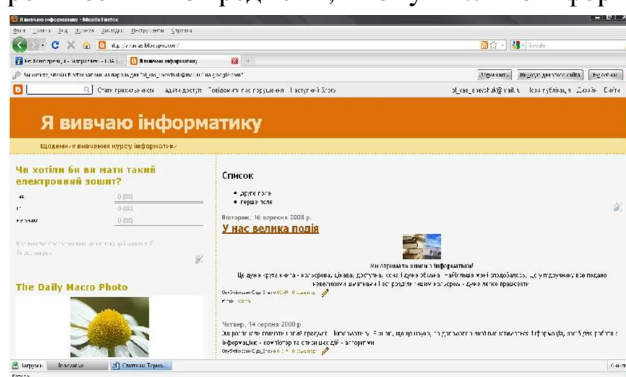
Я вивчаю інформатику - Mozilla Firefox

Я вивчаю інформатику

Щоденник вивчення курсу інформатики

Чи хотіли б ви мати такий електронний зошит?

0 (0%)

0 (0%)

0 (0%)

The Daily Macro Photo

Список

• друге поле

• перше поле

Вівторок, 16 вересня 2008 р.

У нас велика подія

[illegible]

Четвер, 14 вересня 2008 р.

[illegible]